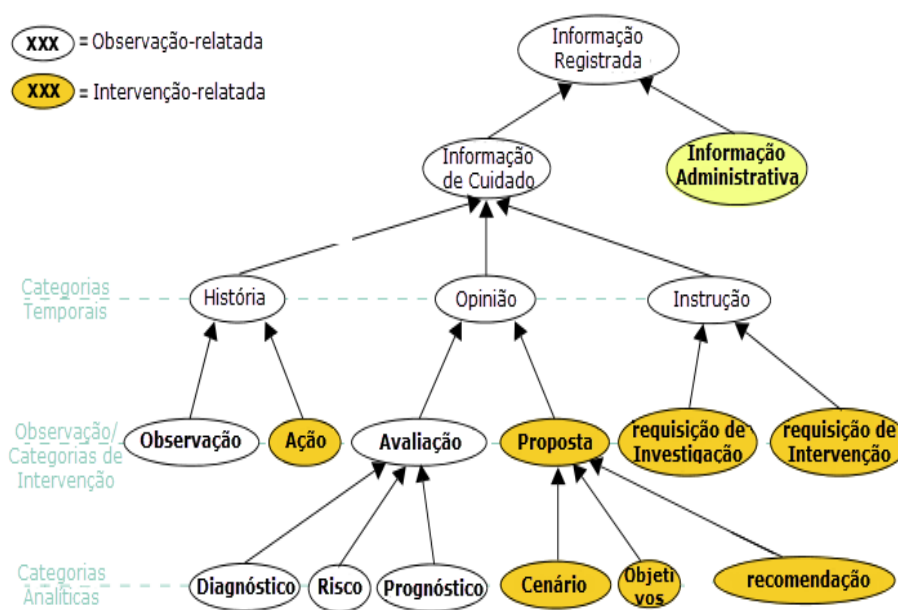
XXX = Observação-relatada

XXX = Intervenção-relatada

Informação Registrada

Informação de Cuidado

Informação Administrativa

Categorias Temporais

História

Opinião

Instrução

Observação/ Categorias de Intervenção

Observação

Ação

Avaliação

Proposta

requisição de Investigação

requisição de Intervenção

Categorias Analíticas

Diagnóstico

Risco

Prognóstico

Cenário

Objetivos

recomendação